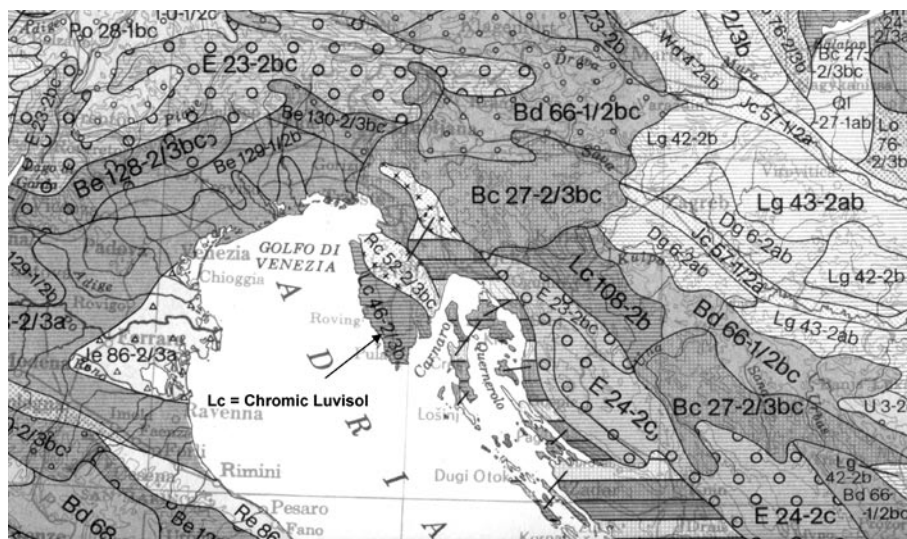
Po 28-1bc
E 23-2bc
23-2b
2/3b
Wd 4-2ab
76-2/3b
Bc 27-2/3bc
Ql 27-1ab
Lo 76-2/3b
Bd 66-1/2bc
Jc 57-1/2a
Lg 42-2b
Be 130-2/3bc
Be 129-1/2b
Be 128-2/3bc
Bc 27-2/3bc
Lg 43-2ab
Drava
Sava
Zagreb
Dg 6-2ab
Dg 6-2ab
Jc 57-1/2a
Kulpa
Lg 42-2b
Lg 43-2ab
Padova
Venezia
Chioggia
GOLFO DI VENEZIA
Rc 52-2/3bc
Lc 108-2b
Adige
Rovigo
129-1/2b
2/3a
A
D
R
I
A
Lc 46-2/3b
Rovinj
Pula
E 23-2bc
Bd 66-1/2bc
Carnaro
Quarnerolo
E 24-2c
Bc 27-2/3bc
Je 86-2/3a
Ravenna
Lc = Chromic Luvisol
Lošinj
U 3-2
2/3bc
Rimini
Dugi Otok
Lg 42-2b
Bd 66-1/2bc
Pesaro
Fano
Bd 68
Be 1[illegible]
Re 86
E 24-2c